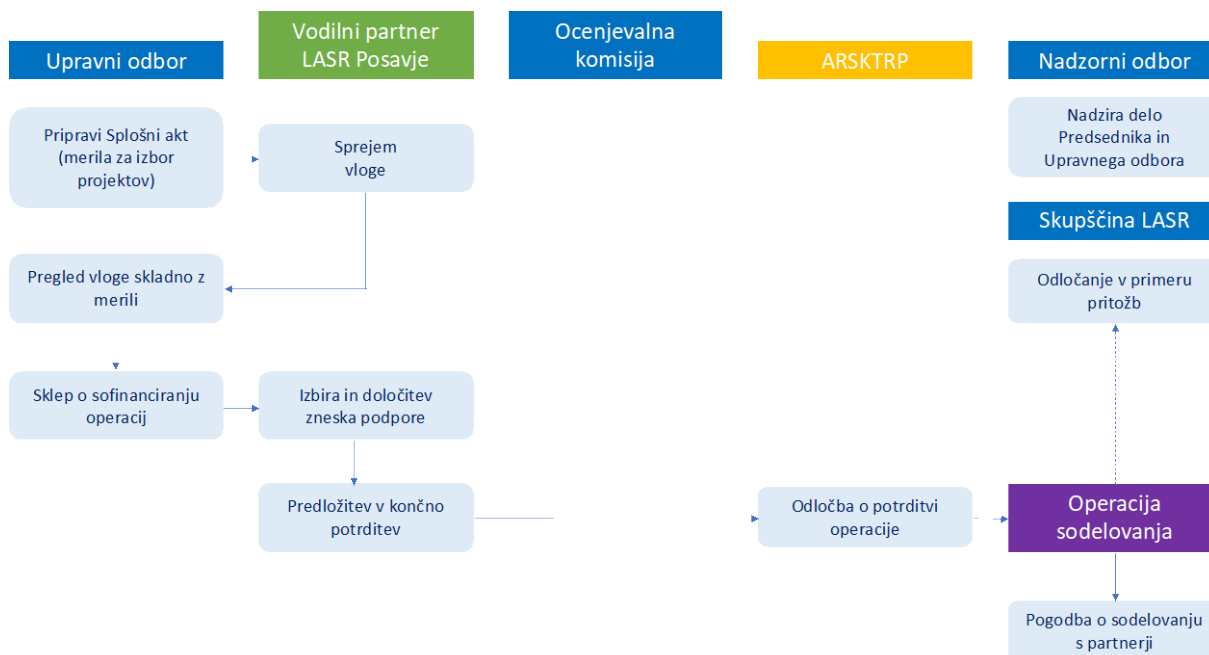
Upravni odbor

Vodilni partner LASR Posavje

Ocenjevalna komisija

ARSKTRP

Nadzorni odbor

Pripravi Splošni akt (merila za izbor projektov)

Sprejem vloge

Nadzira delo Predsednika in Upravnega odbora

Skupščina LASR

Pregled vloge skladno z merili

Odločanje v primeru pritožb

Sklep o sofinanciranju operacij

Izbira in določitev zneska podpore

Predložitev v končno potrditev

Odločba o potrditvi operacije

Operacija sodelovanja

Pogodba o sodelovanju s partnerji